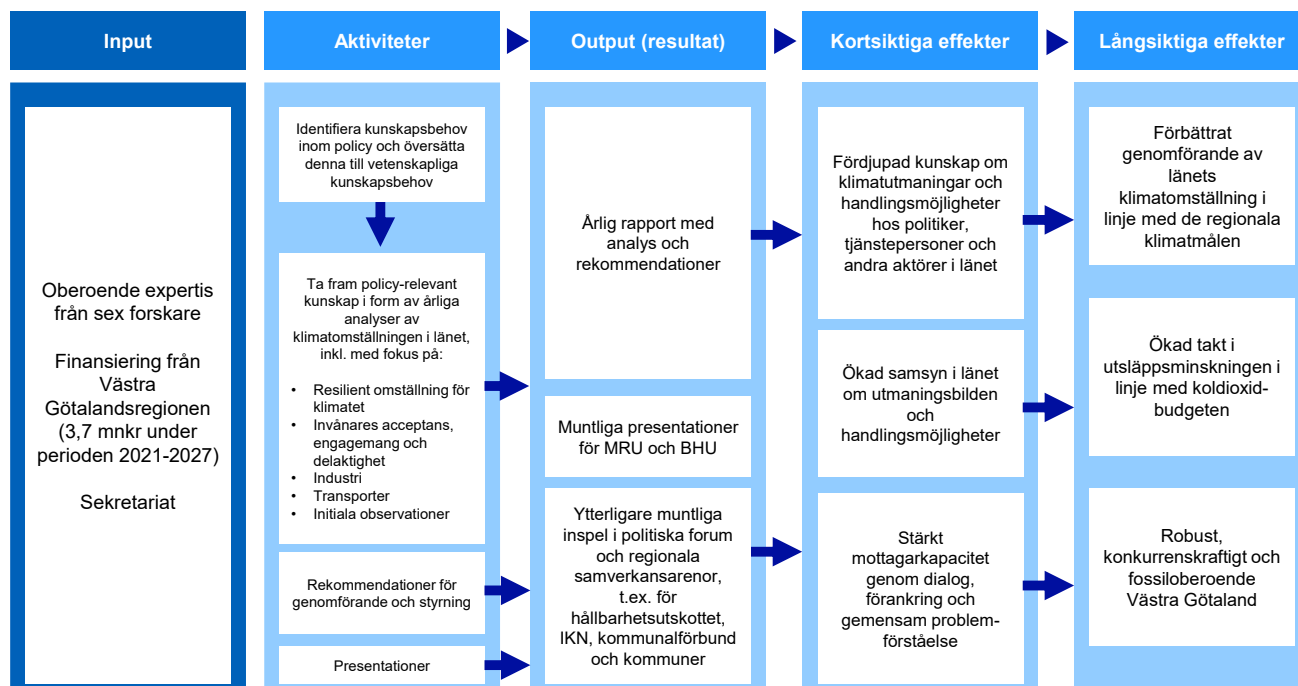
Input

Aktiviteter

Output (resultat)

Kortsiktiga effekter

Långsiktiga effekter

Oberoende expertis från sex forskare

Finansiering från Västra Götalandsregionen (3,7 mnkr under perioden 2021-2027)

Sekretariat

Identifiera kunskapsbehov inom policy och översätta denna till vetenskapliga kunskapsbehov

Ta fram policy-relevant kunskap i form av årliga analyser av klimatomställningen i länet, inkl. med fokus på:

- Resilient omställning för klimatet
- Invånares acceptans, engagemang och delaktighet
- Industri
- Transporter
- Initiala observationer

Rekommendationer för genomförande och styrning

Presentationer

Årlig rapport med analys och rekommendationer

Muntliga presentationer för MRU och BHU

Ytterligare muntliga inspel i politiska forum och regionala samverkansarenor, t.ex. för hållbarhetsutskottet, IKN, kommunalförbund och kommuner

Fördjupad kunskap om klimatutmaningar och handlingsmöjligheter hos politiker, tjänstepersoner och andra aktörer i länet

Ökad samsyn i länet om utmaningsbilden och handlingsmöjligheter

Stärkt mottagarkapacitet genom dialog, förankring och gemensam problemförståelse

Förbättrat genomförande av länets klimatomställning i linje med de regionala klimatmålen

Ökad takt i utsläppsminskningen i linje med koldioxidbudgeten

Robust, konkurrenskraftigt och fossiloberoende Västra Götaland